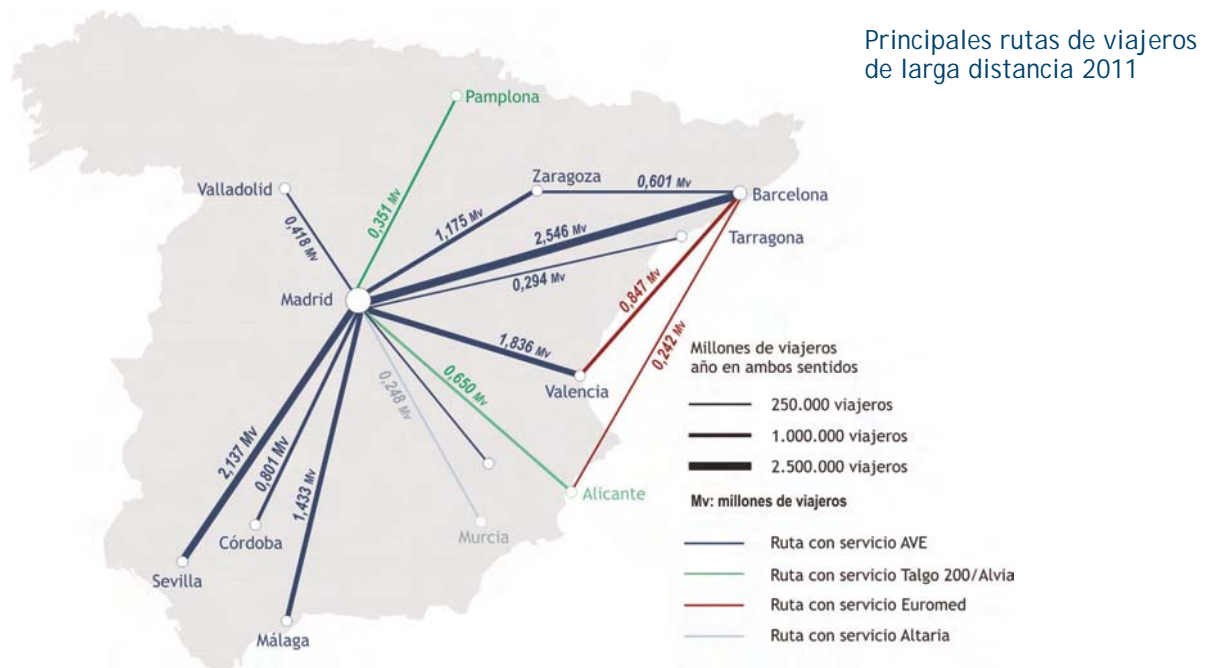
Principales rutas de viajeros de larga distancia 2011

Pamplona

Valladolid

Zaragoza

0,601 Mv

Barcelona

0,351 Mv

1,175 Mv

2,546 Mv

Tarragona

0,418 Mv

Madrid

0,294 Mv

0,847 Mv

0,242 Mv

1,836 Mv

Millones de viajeros año en ambos sentidos

0,248 Mv

0,650 Mv

Valencia

250.000 viajeros

1.000.000 viajeros

2.500.000 viajeros

2,137 Mv

0,801 Mv

1,433 Mv

Alicante

Mv: millones de viajeros

Córdoba

Murcia

Ruta con servicio AVE

Sevilla

Ruta con servicio Talgo 200/Alvia

Ruta con servicio Euromed

Málaga

Ruta con servicio Altaria